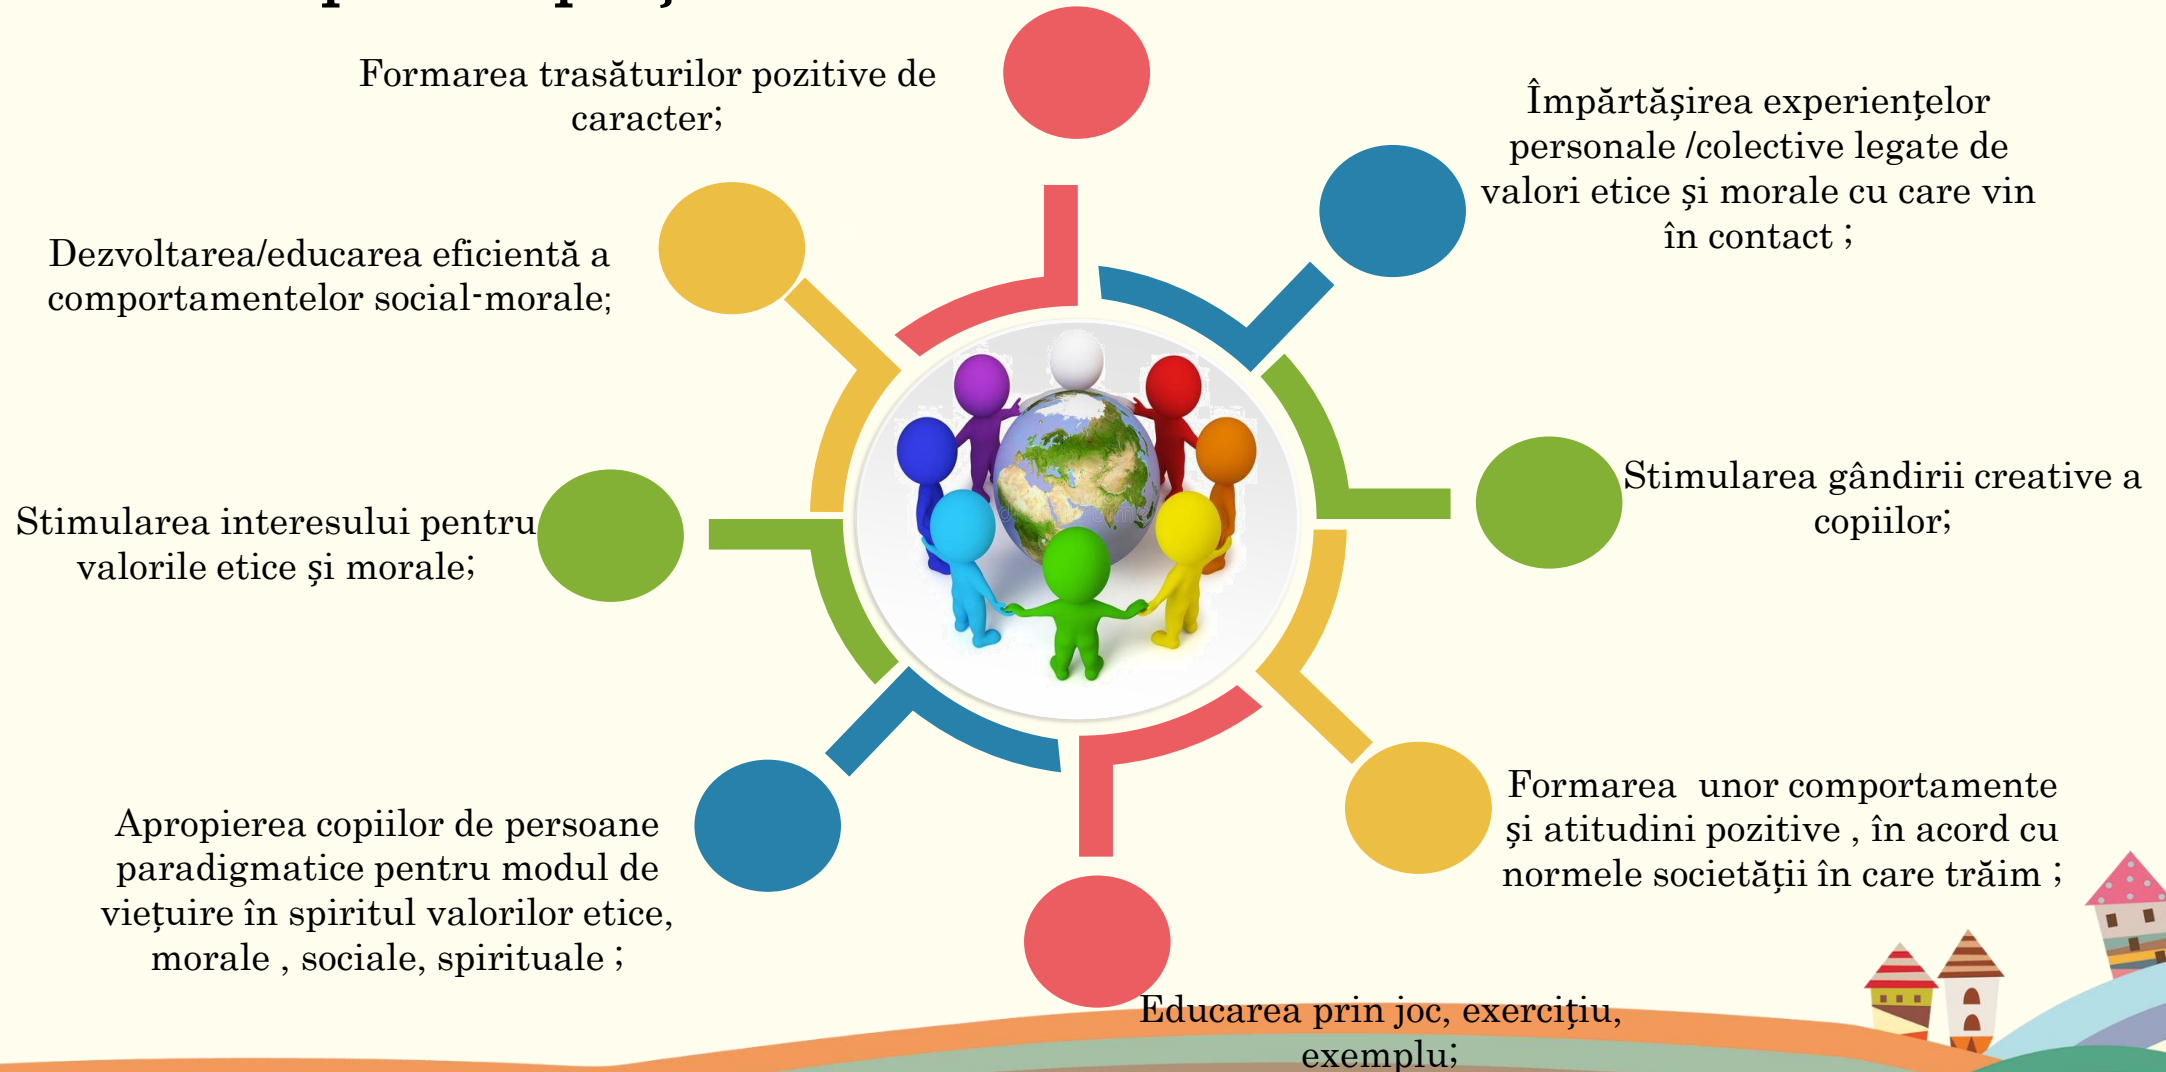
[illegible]

Formarea trasăturilor pozitive de caracter;

Împărtășirea experiențelor personale /colective legate de valori etice și morale cu care vin în contact ;

Dezvoltarea/educarea eficientă a comportamentelor social-morale;

Stimularea gândirii creative a copiilor;

Stimularea interesului pentru valorile etice și morale;

Formarea unor comportamente și atitudini pozitive , în acord cu normele societății în care trăim ;

Apropierea copiilor de persoane paradigmatice pentru modul de viețuire în spiritul valorilor etice, morale , sociale, spirituale ;

Educarea prin joc, exercițiu, exemplu;